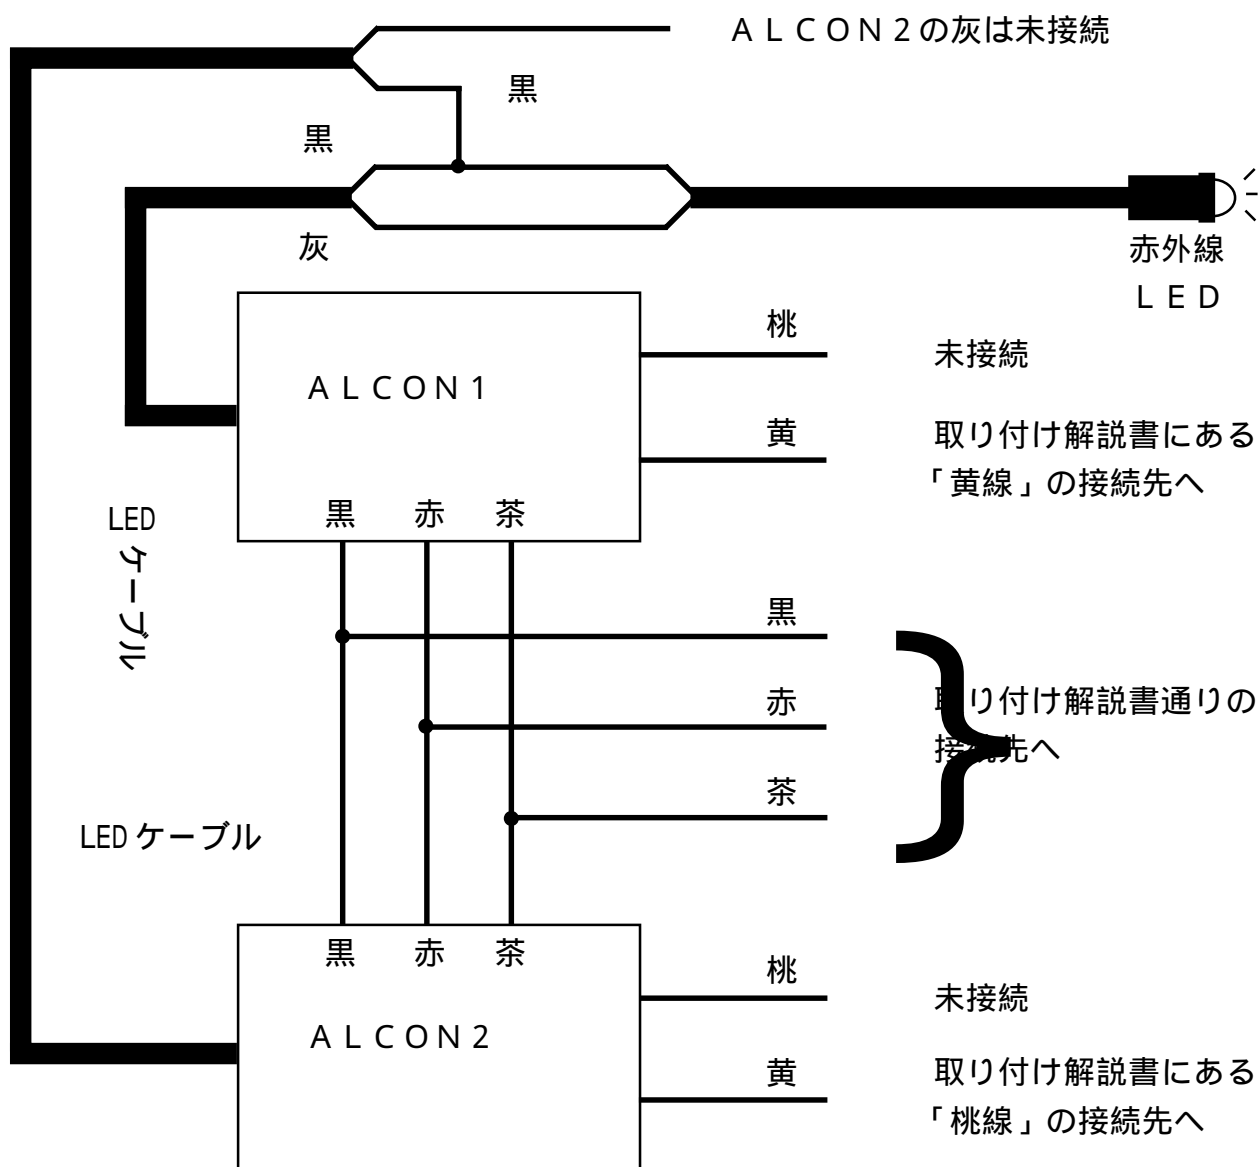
ＡＬＣＯＮ２の灰は未接続

黒

黒

灰

赤外線
ＬＥＤ

ＡＬＣＯＮ１

桃

未接続

黄

取り付け解説書にある
「黄線」の接続先へ

黒　赤　茶

LED
ケーブル

黒

赤

茶

取り付け解説書通りの
接続先へ

LEDケーブル

黒　赤　茶

ＡＬＣＯＮ２

桃

未接続

黄

取り付け解説書にある
「桃線」の接続先へ